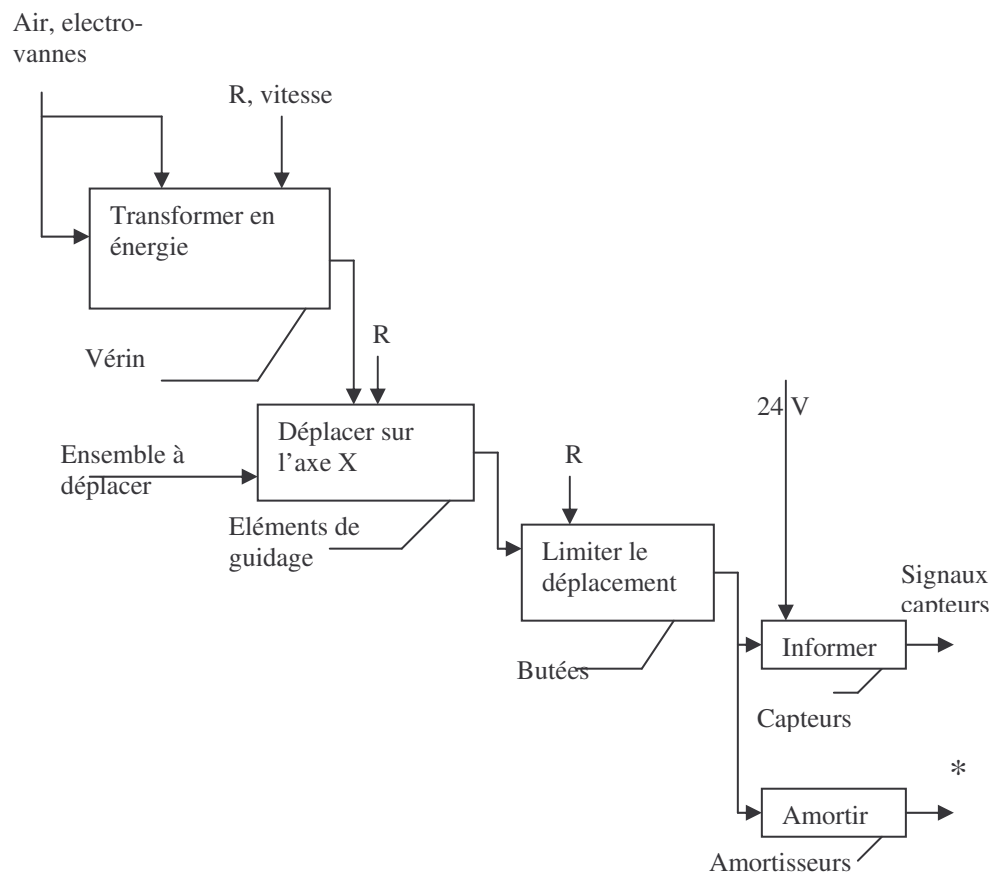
Air, electrovannes

R, vitesse

Transformer en énergie

Vérin

R

Déplacer sur l'axe X

Ensemble à déplacer

Eléments de guidage

R

Limiter le déplacement

Butées

24 V

Signaux capteurs

Informer

Capteurs

*

Amortir

Amortisseurs